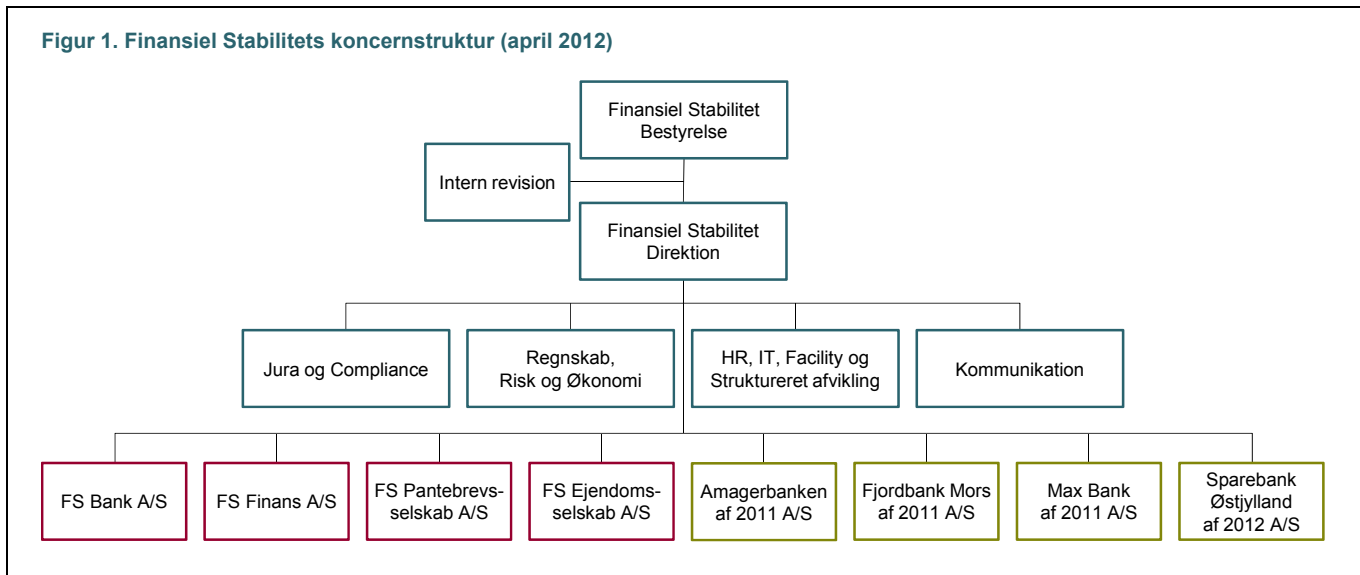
Figur 1. Finansiel Stabilitets koncernstruktur (april 2012)

Finansiel Stabilitet Bestyrelse

Intern revision

Finansiel Stabilitet Direktion

Jura og Compliance

Regnskab, Risk og Økonomi

HR, IT, Facility og Struktureret afvikling

Kommunikation

FS Bank A/S

FS Finans A/S

FS Pantebrevsselskab A/S

FS Ejendomsselskab A/S

Amagerbanken af 2011 A/S

Fjordbank Mors af 2011 A/S

Max Bank af 2011 A/S

Sparebank Østjylland af 2012 A/S